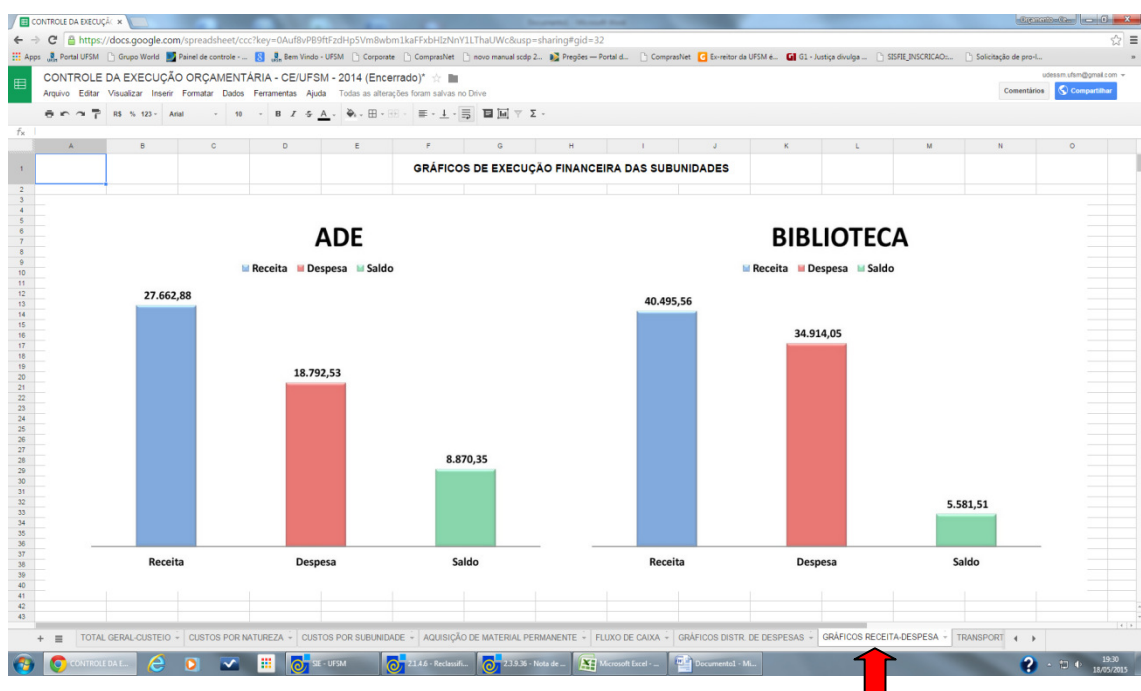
CONTROLE DA EXECUÇÃ ×

https://docs.google.com/spreadsheet/ccc?key=0Auf8vPB9ftFzdHp5Vm8wbm1kaFFxbHlzNnY1LThaUWc&usp=sharing#gid=32

Apps Portal UFSM Grupo World Painel de controle - ... Bem Vindo - UFSM Corporate ComprasNet novo manual scdp 2... Pregões — Portal d... ComprasNet Ex-reitor da UFSM é... G1 - Justiça divulga ... SISFIE_INSCRICAO:... Solicitação de pro-l...

CONTROLE DA EXECUÇÃO ORÇAMENTÁRIA - CE/UFSM - 2014 (Encerrado)*

udessm.ufsm@gmail.com

Arquivo Editar Visualizar Inserir Formatar Dados Ferramentas Ajuda Todas as alterações foram salvas no Drive

Comentários Compartilhar

R$ % 123 Arial 10

fx

| A | B | C | D | E | F | G | H | I | J | K | L | M | N | O |
|---|---|---|---|---|---|---|---|---|---|---|---|---|---|---|

GRÁFICOS DE EXECUÇÃO FINANCEIRA DAS SUBUNIDADES

ADE

Receita Despesa Saldo

27.662,88

18.792,53

8.870,35

Receita Despesa Saldo

BIBLIOTECA

Receita Despesa Saldo

40.495,56

34.914,05

5.581,51

Receita Despesa Saldo

TOTAL GERAL-CUSTEIO CUSTOS POR NATUREZA CUSTOS POR SUBUNIDADE AQUISIÇÃO DE MATERIAL PERMANENTE FLUXO DE CAIXA GRÁFICOS DISTR. DE DESPESAS GRÁFICOS RECEITA-DESPESA TRANSPORT

CONTROLE DA E... SIE - UFSM 2.1.4.6 - Reclassifi... 2.3.9.36 - Nota de ... Microsoft Excel - ... Documento1 - Mi...

19:30
18/05/2015